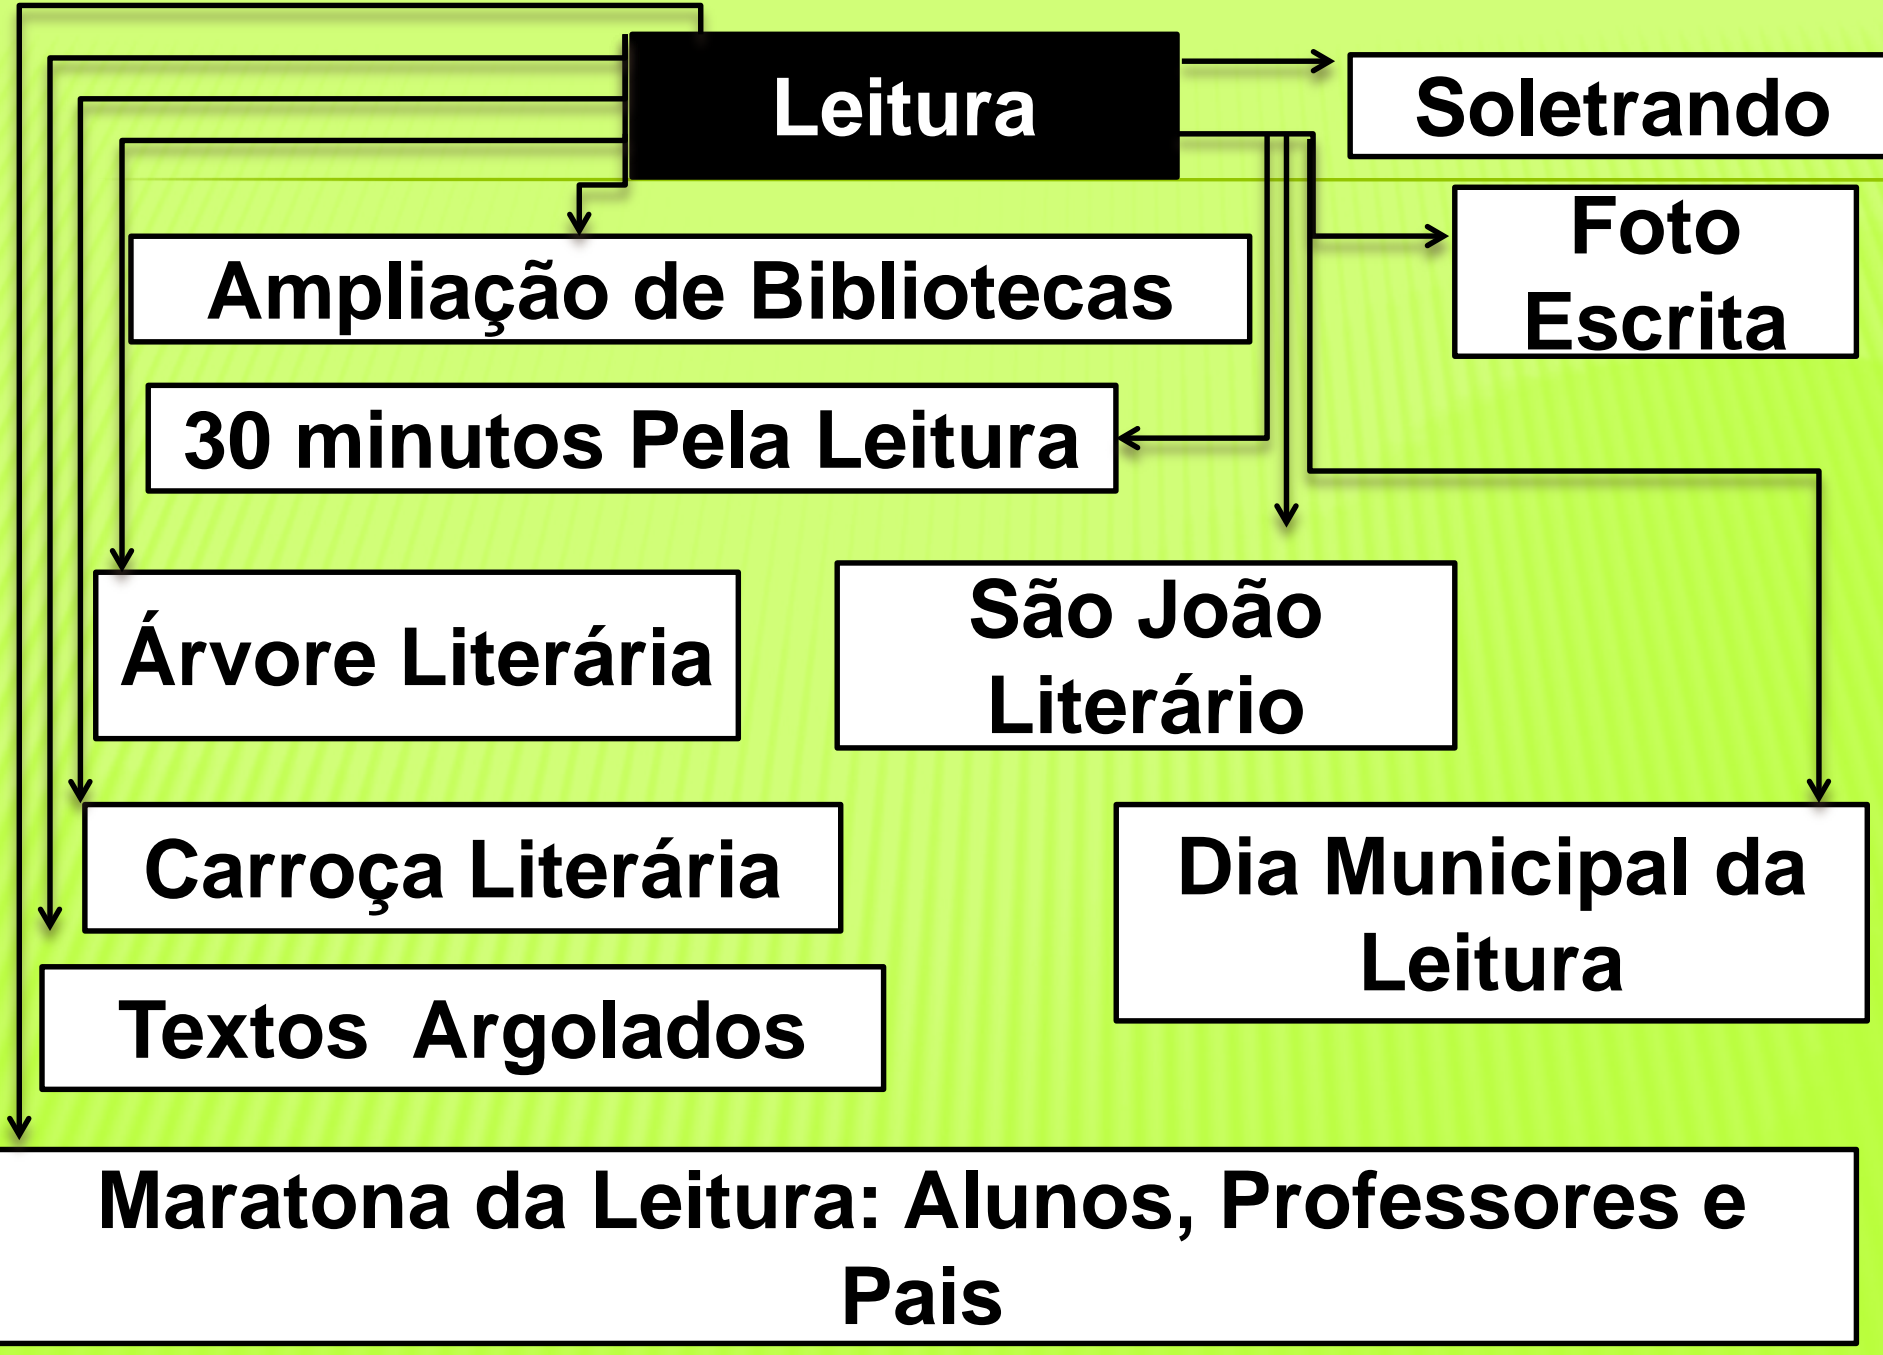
Leitura

Soletrando

Foto Escrita

Ampliação de Bibliotecas

30 minutos Pela Leitura

Árvore Literária

São João Literário

Carroça Literária

Dia Municipal da Leitura

Textos Argolados

Maratona da Leitura: Alunos, Professores e Pais